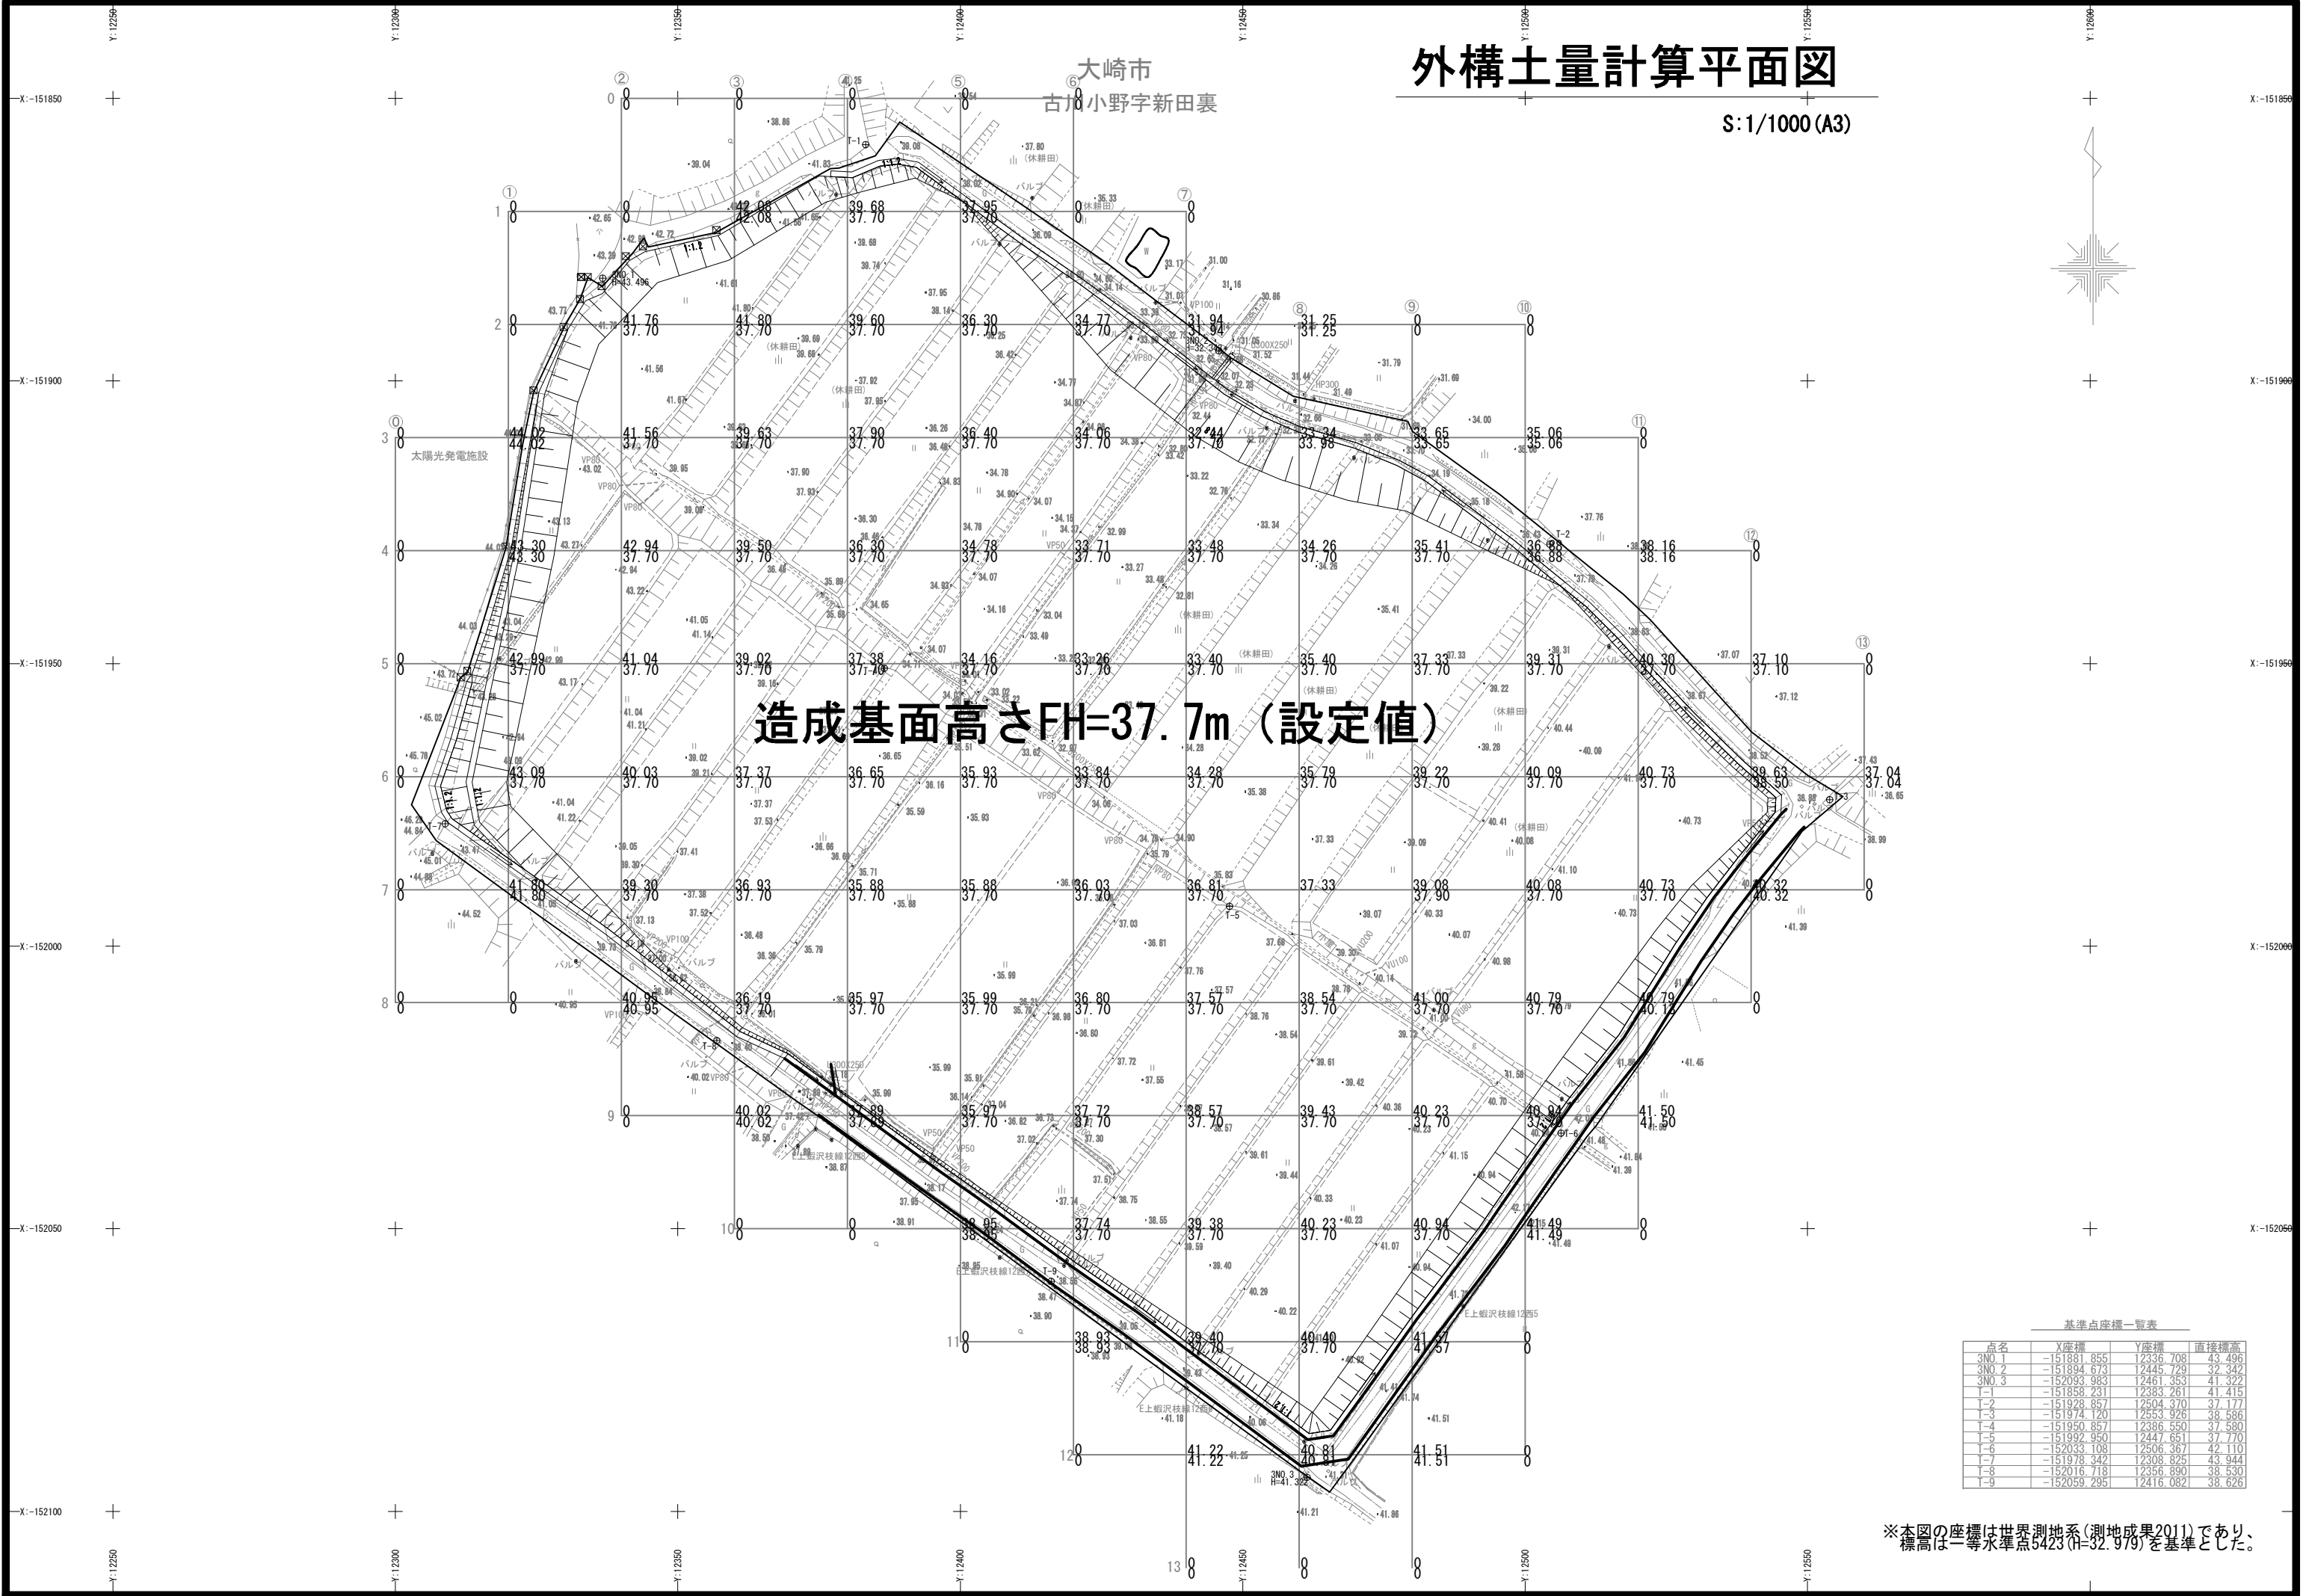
外構土量計算平面図

S:1/1000(A3)

大崎市
古川小野字新田裏

造成基面高さFH=37.7m（設定値）

太陽光発電施設

基準点座標一覧表

| 点名 | X座標 | Y座標 | 直接標高 |
|---|---|---|---|
| 3NO.1 | -151881.855 | 12336.708 | 43.496 |
| 3NO.2 | -151894.673 | 12445.729 | 32.342 |
| 3NO.3 | -152093.983 | 12461.353 | 41.322 |
| T-1 | -151858.231 | 12383.261 | 41.415 |
| T-2 | -151928.857 | 12504.370 | 37.177 |
| T-3 | -151974.120 | 12553.926 | 38.586 |
| T-4 | -151950.857 | 12386.550 | 37.580 |
| T-5 | -151992.950 | 12447.651 | 37.770 |
| T-6 | -152033.108 | 12506.367 | 42.110 |
| T-7 | -151978.342 | 12308.825 | 43.944 |
| T-8 | -152016.718 | 12356.890 | 38.530 |
| T-9 | -152059.295 | 12416.082 | 38.626 |

※本図の座標は世界測地系(測地成果2011)であり、標高は一等水準点5423(H=32.979)を基準とした。